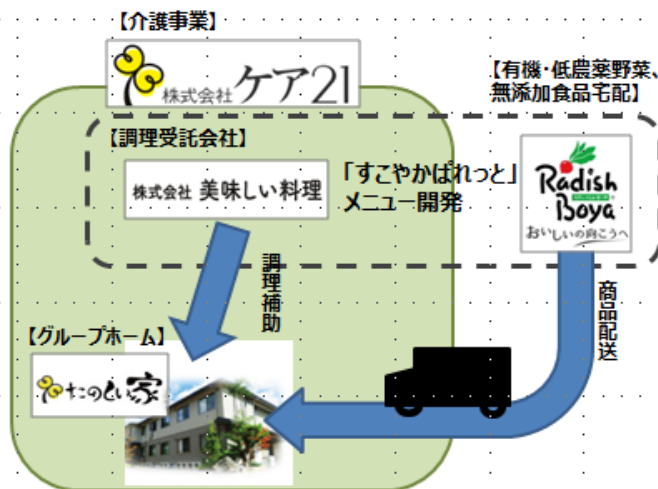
【介護事業】

株式会社ケア21

【有機・低農薬野菜、無添加食品宅配】

【調理受託会社】

株式会社 美味しい料理

「すこやかぱれっと」メニュー開発

Radish Boya

おいしいの向こうへ

調理補助

商品配送

【グループホーム】

たのしい家